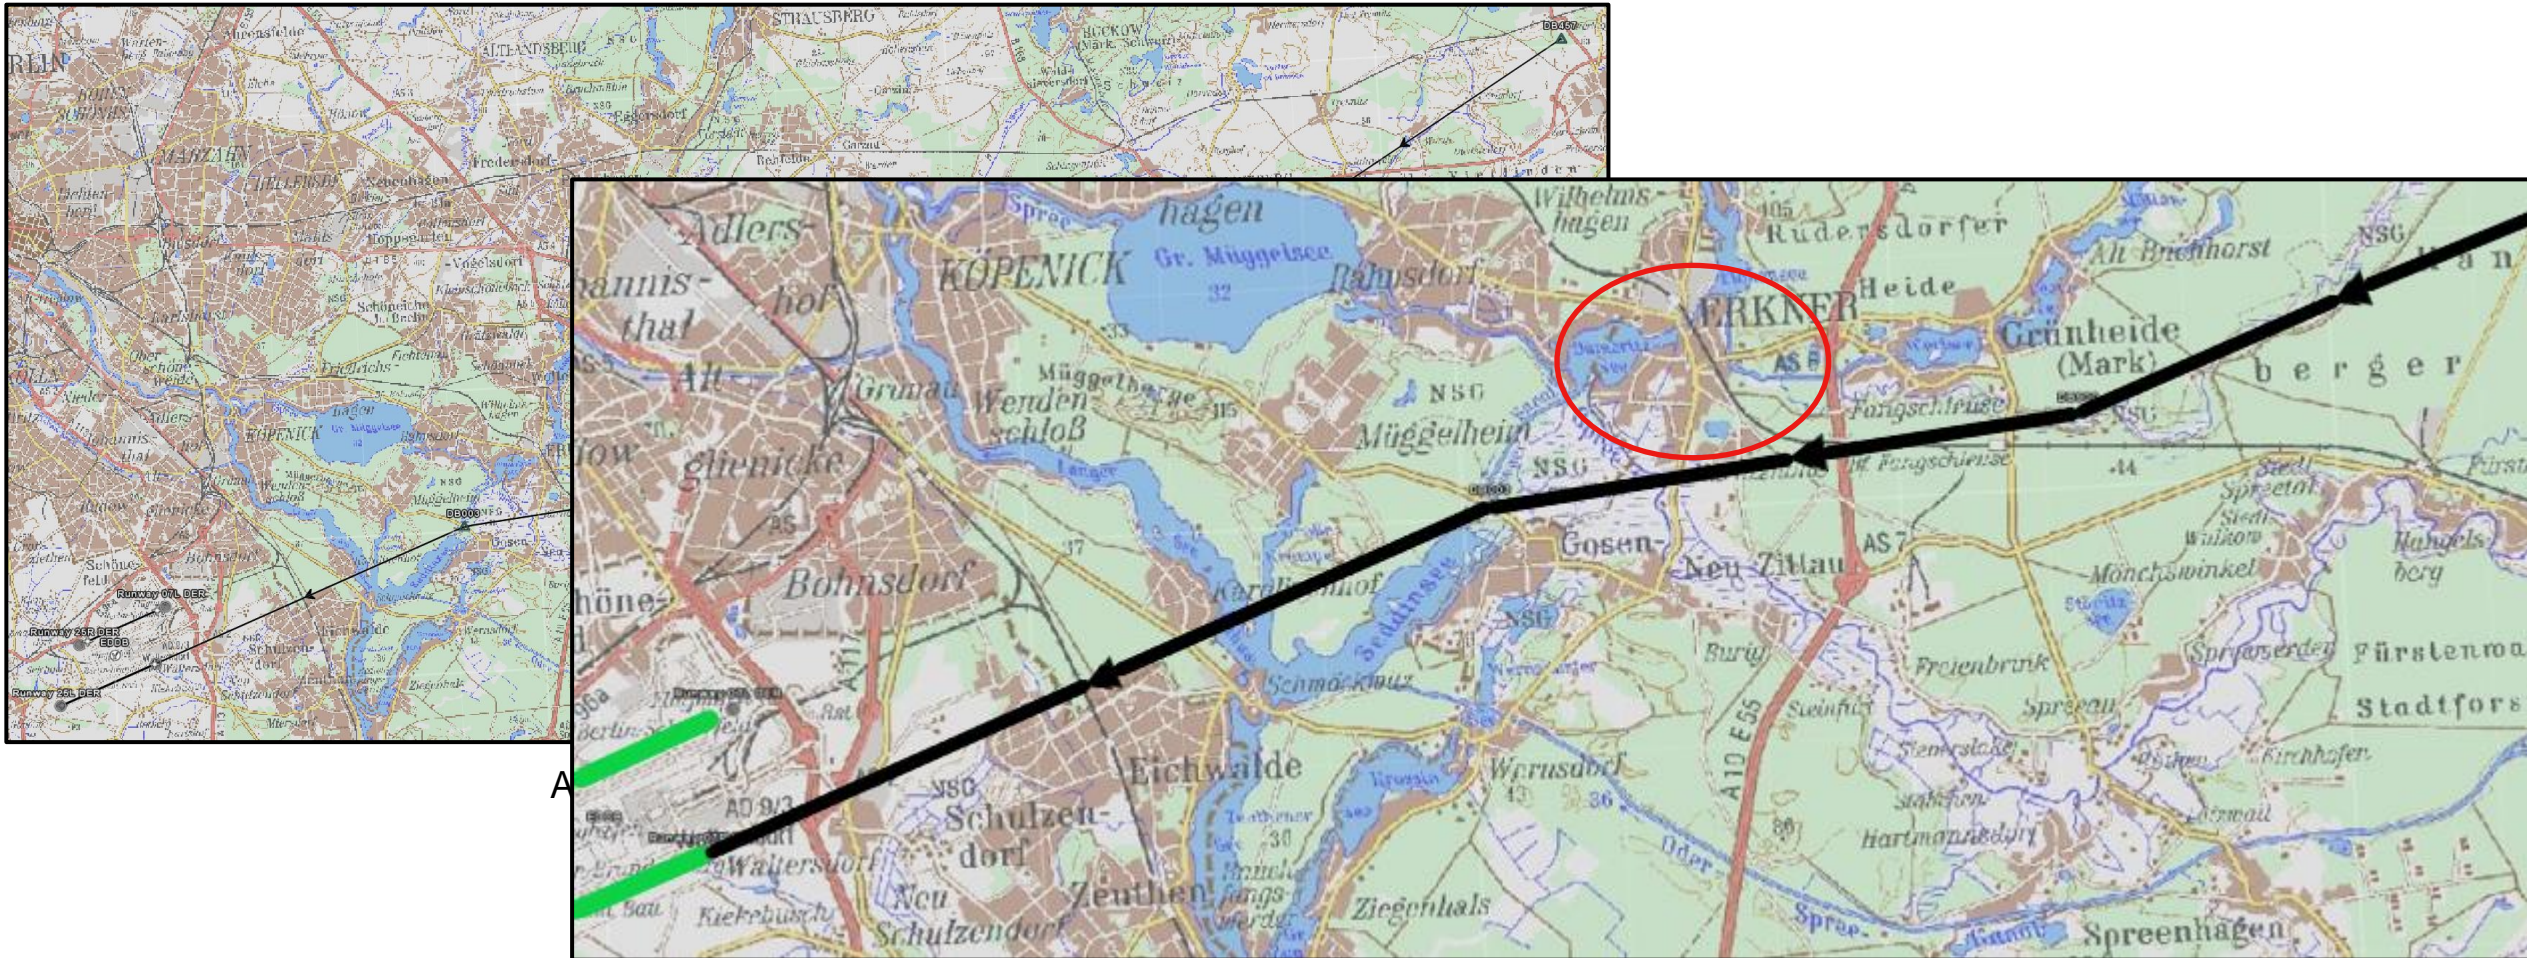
STRAUSBERG
ALTLANDSBERG
BUCKOW (Mark. Schweiz)
DB457
RLIN
MARZAHN
HELLERSDORF
Neuenhagen
Hoppegarten
Vogelsdorf
Fredersdorf
Rehfelde
Schöneiche b. Berlin
Friedrichshagen
Karlshorst
Oberschöneweide
Adlershof
Johannisthal
KÖPENICK
Gr. Müggelsee
Rahnsdorf
Wendenschloß
Grünau
Glienicke
Bohnsdorf
Schönefeld
DB003
Runway 07L DER
Runway 25R DER
EDDB
Runway 25L DER
Waltersdorf
Schulzendorf
A
Wilhelmshagen
Rüdersdorfer Heide
Alt Buchhorst
NSG
Spree
hagen
Gr. Müggelsee
32
KÖPENICK
Rahnsdorf
Adlershof
Johannisthal
Alt Glienicke
Grünau
Wendenschloß
Müggelberge
115
33
ERKNER
AS 6
Grünheide (Mark)
Kranberger
Fangschleuse
Müggelheim
NSG
44
AS
Gosen
Neu Zittau
AS 7
Bohnsdorf
Schönefeld
Karolinenhof
Seddinsee
NSG
Burig
Frelenbrink
Spreeau
Mönchwinkel
Fürstenwalde
Stadtforst
Schmöckwitz
Steinfurt
Kirchhofen
A 117
AD 9/3
Eichwalde
Wernsdorf
A 10 E 55
Schulzendorf
Waltersdorf
Zeuthen
Neu Schulzendorf
Kiekebusch
Ziegenhals
Spree
Oder
Hartmannsdorf
Spreenhagen
36
Runway 07L DER
Runway 25R DER
EDDB